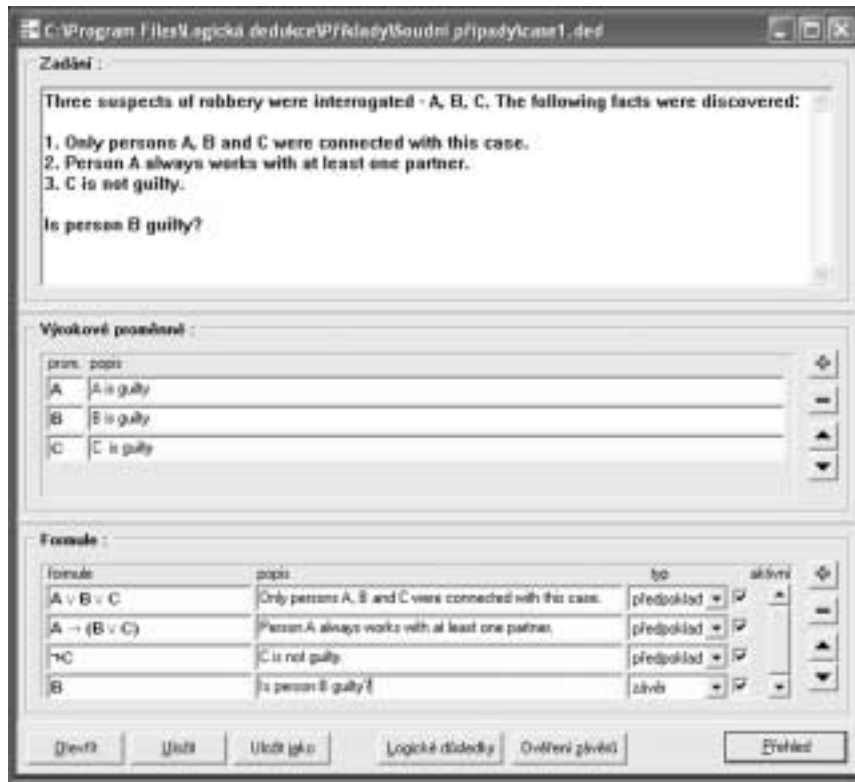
C:\Program Files\Logická dedukce\Příklady\Soudní případy\case1.ded

Zadání :

Three suspects of robbery were interrogated - A, B, C. The following facts were discovered:

1. Only persons A, B and C were connected with this case.
2. Person A always works with at least one partner.
3. C is not guilty.

Is person B guilty?

Výrokové proměnné :

| prom. | popis |
|---|---|
| A | A is guilty |
| B | B is guilty |
| C | C is guilty |

Formule :

| formule | popis | typ | aktivní |
|---|---|---|---|
| $A \vee B \vee C$ | Only persons A, B and C were connected with this case. | předpoklad | ☑ |
| $A \rightarrow (B \vee C)$ | Person A always works with at least one partner. | předpoklad | ☑ |
| $\neg C$ | C is not guilty. | předpoklad | ☑ |
| B | Is person B guilty? | závěr | ☑ |

Otevřít | Uložit | Uložit jako | Logické důsledky | Ověření závěrů | Přehled